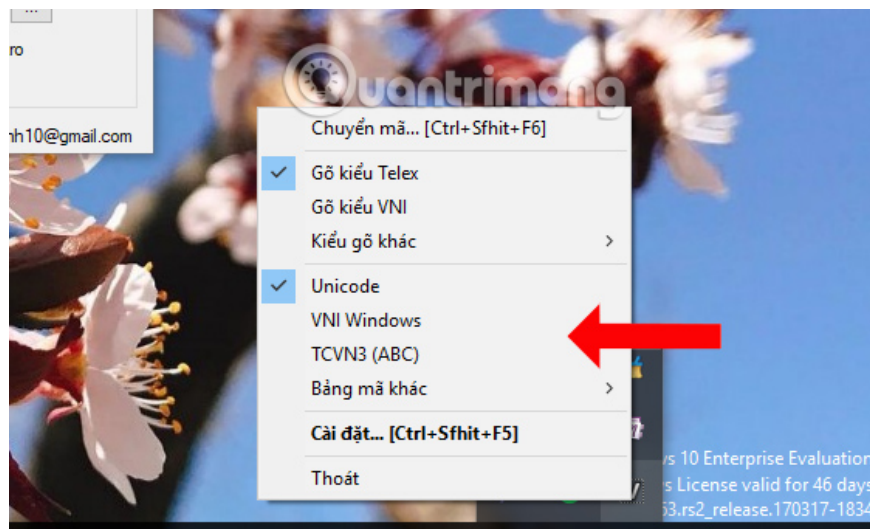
...
ro
nh10@gmail.com

Quantrimang

Chuyển mã... [Ctrl+Sfhit+F6]
Gõ kiểu Telex
Gõ kiểu VNI
Kiểu gõ khác
Unicode
VNI Windows
TCVN3 (ABC)
Bảng mã khác
Cài đặt... [Ctrl+Sfhit+F5]
Thoát

s 10 Enterprise Evaluation
License valid for 46 days
63.rs2_release.170317-1834